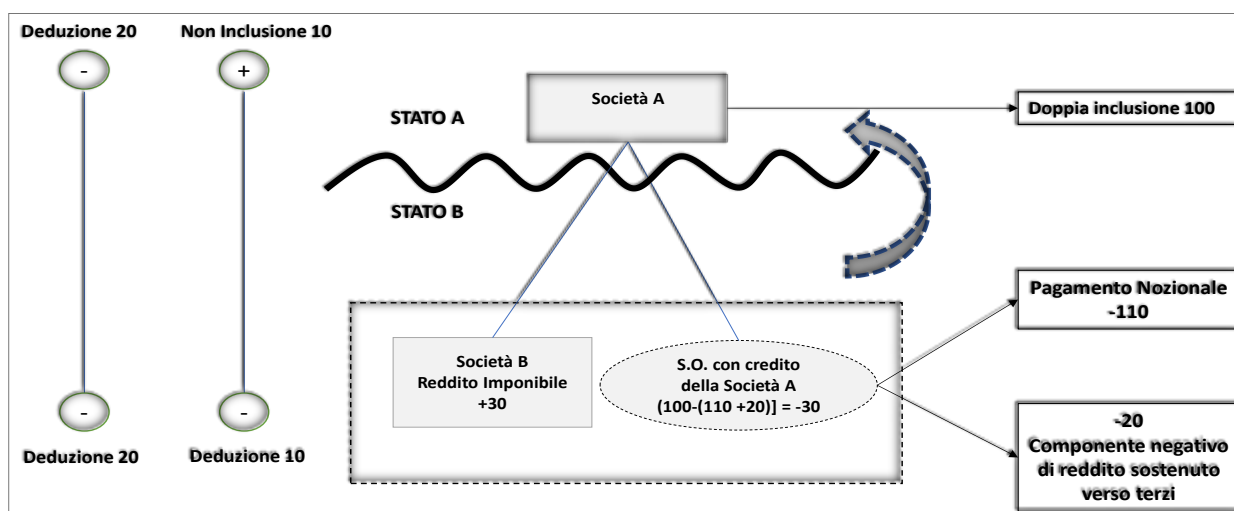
Deduzione 20

Non Inclusione 10

-

+

Società A

STATO A

STATO B

Doppia inclusione 100

Pagamento Nozionale -110

Società B Reddito Imponibile +30

S.O. con credito della Società A (100-(110 +20)] = -30

-20 Componente negativo di reddito sostenuto verso terzi

-

-

Deduzione 20

Deduzione 10